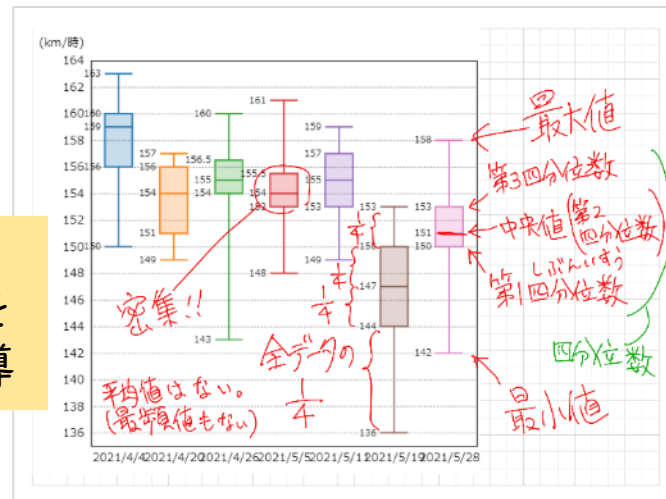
(km/時)

164
162
160
158
156
154
152
150
148
146
144
142
140
138
136

163
160
159
156
150

157
156
154
151
149

160
156.5
155
154
143

161
155.5
154
152
148

159
157
155
153
149

153
150
147
144
136

158
153
151
150
142

2021/4/4
2021/4/20
2021/4/26
2021/5/5
2021/5/11
2021/5/19
2021/5/28

最大値
第3四分位数
中央値(第2四分位数)
しぶんいすう
第1四分位数
最小値
四分位数
密集!!
$\frac{1}{4}$ ずつ
全データの $\frac{1}{4}$
平均値はない。(最頻値もない)

と
算